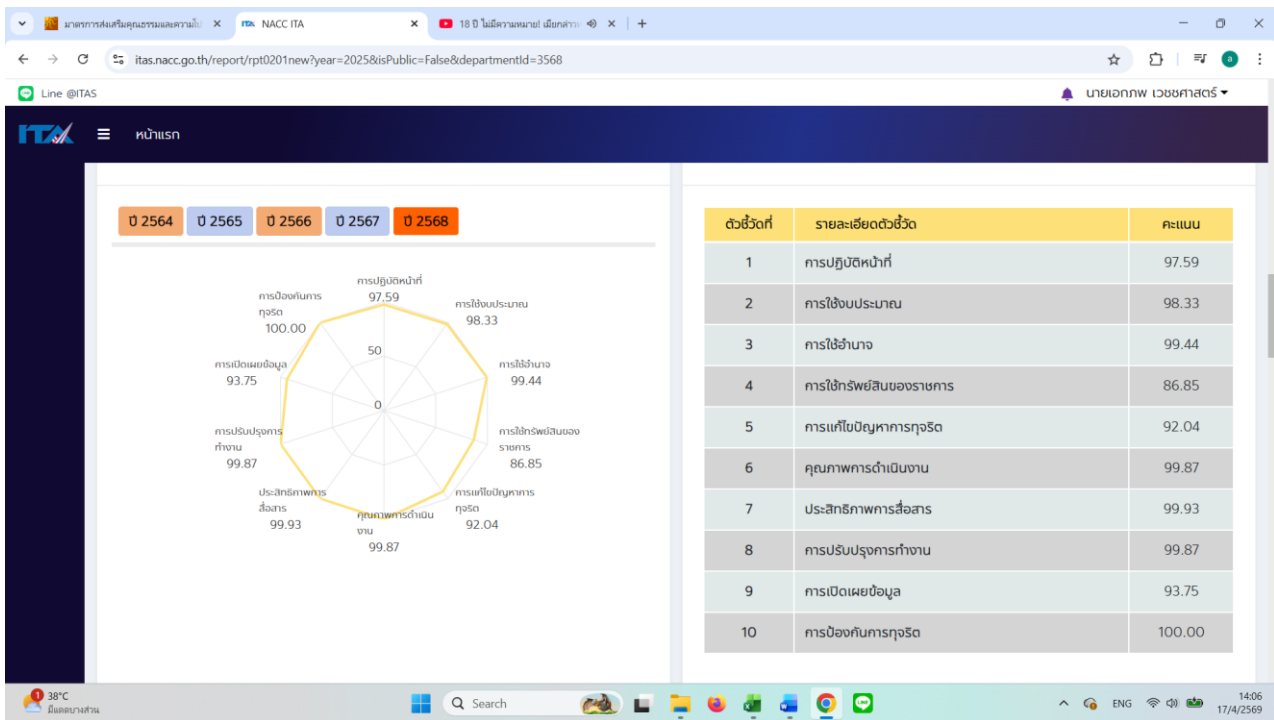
มาตรการส่งเสริมคุณธรรมและความโป่ ×
NACC ITA ×
18 ปี ไม่มีความหมาย! เมียกล้า ×
+

itas.nacc.go.th/report/rpt0201new?year=2025&isPublic=False&departmentId=3568

Line @ITAS

นายเอกภพ เวชชศาสตร์

ITA
หน้าแรก

ปี 2564 ปี 2565 ปี 2566 ปี 2567 ปี 2568

การปฏิบัติหน้าที่ 97.59
การใช้งบประมาณ 98.33
การใช้อำนาจ 99.44
การใช้ทรัพย์สินของราชการ 86.85
การแก้ไขปัญหาการทุจริต 92.04
คุณภาพการดำเนินงาน 99.87
ประสิทธิภาพการสื่อสาร 99.93
การปรับปรุงการทำงาน 99.87
การเปิดเผยข้อมูล 93.75
การป้องกันการทุจริต 100.00
50
0

| ตัวชี้วัดที่ | รายละเอียดตัวชี้วัด | คะแนน |
|---|---|---|
| 1 | การปฏิบัติหน้าที่ | 97.59 |
| 2 | การใช้งบประมาณ | 98.33 |
| 3 | การใช้อำนาจ | 99.44 |
| 4 | การใช้ทรัพย์สินของราชการ | 86.85 |
| 5 | การแก้ไขปัญหาการทุจริต | 92.04 |
| 6 | คุณภาพการดำเนินงาน | 99.87 |
| 7 | ประสิทธิภาพการสื่อสาร | 99.93 |
| 8 | การปรับปรุงการทำงาน | 99.87 |
| 9 | การเปิดเผยข้อมูล | 93.75 |
| 10 | การป้องกันการทุจริต | 100.00 |

38°C
มีแดดบางส่วน
Search
ENG
14:06
17/4/2569